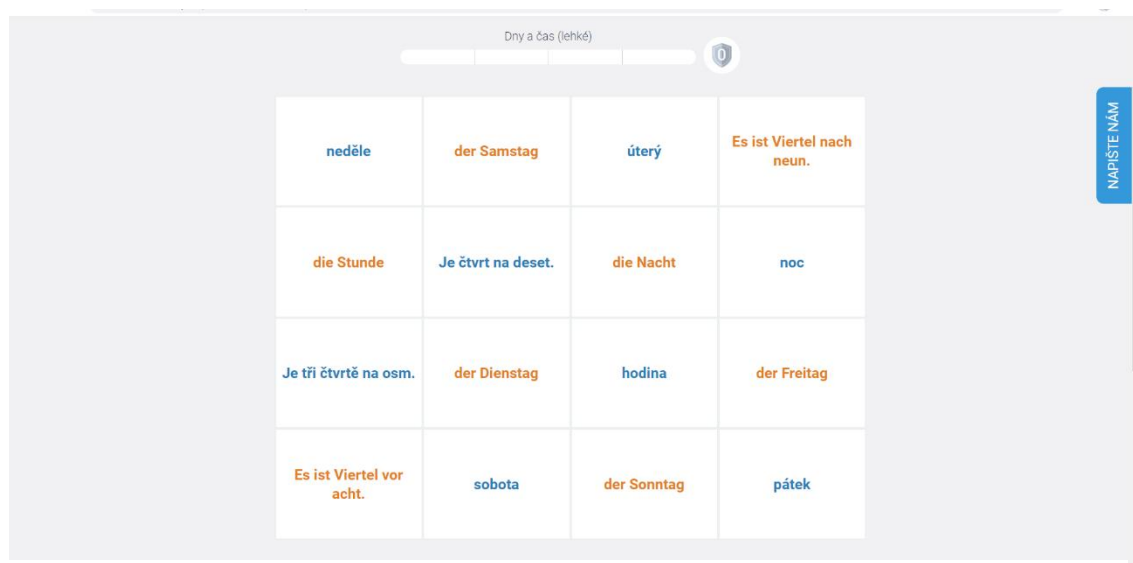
Dny a čas (lehké)

0

| neděle | der Samstag | úterý | Es ist Viertel nach neun. |
|---|---|---|---|
| die Stunde | Je čtvrt na deset. | die Nacht | noc |
| Je tři čtvrtě na osm. | der Dienstag | hodina | der Freitag |
| Es ist Viertel vor acht. | sobota | der Sonntag | pátek |

NAPIŠTE NÁM